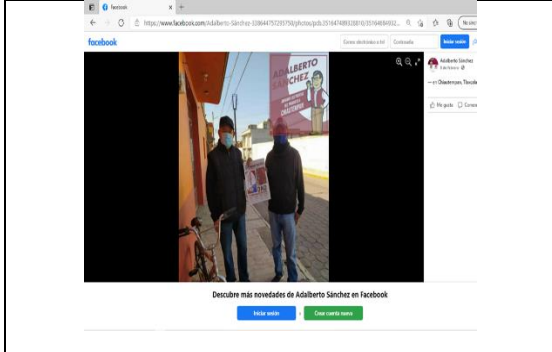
Facebook
https://www.facebook.com/Adalberto-Sánchez-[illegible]/photos/pcb.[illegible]
facebook
Correo electrónico o tel
Contraseña
Iniciar sesión
ADALBERTO SÁNCHEZ
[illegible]
CHIAUTEMPAN
Adalberto Sánchez
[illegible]
Chiautempan, Tlaxcala
Me gusta
Comentar
Descubre más novedades de Adalberto Sánchez en Facebook
Iniciar sesión
o
Crear cuenta nueva